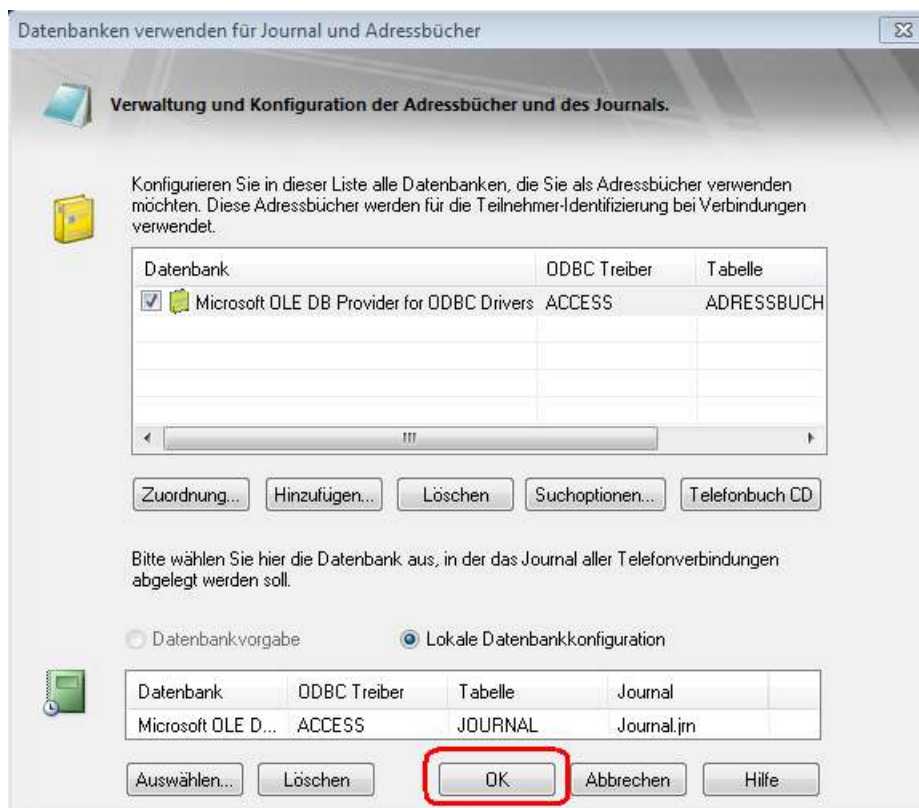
Datenbanken verwenden für Journal und Adressbücher

Verwaltung und Konfiguration der Adressbücher und des Journals.

Konfigurieren Sie in dieser Liste alle Datenbanken, die Sie als Adressbücher verwenden möchten. Diese Adressbücher werden für die Teilnehmer-Identifizierung bei Verbindungen verwendet.

| Datenbank | ODBC Treiber | Tabelle |
|---|---|---|
| Microsoft OLE DB Provider for ODBC Drivers | ACCESS | ADRESSBUCH |

Zuordnung... Hinzufügen... Löschen Suchoptionen... Telefonbuch CD

Bitte wählen Sie hier die Datenbank aus, in der das Journal aller Telefonverbindungen abgelegt werden soll.

Datenbankvorgabe Lokale Datenbankkonfiguration

| Datenbank | ODBC Treiber | Tabelle | Journal |
|---|---|---|---|
| Microsoft OLE D... | ACCESS | JOURNAL | Journal.jrn |

Auswählen... Löschen OK Abbrechen Hilfe